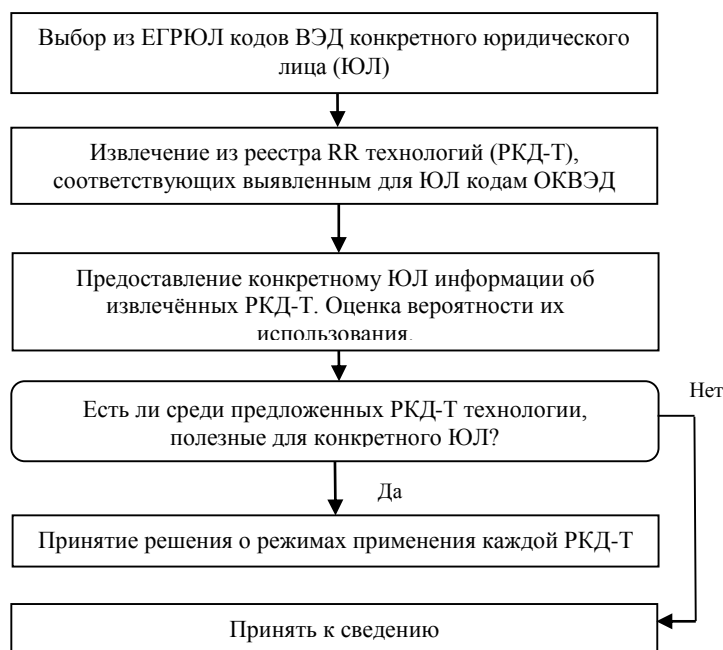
Выбор из ЕГРЮЛ кодов ВЭД конкретного юридического лица (ЮЛ)

Извлечение из реестра RR технологий (РКД-Т), соответствующих выявленным для ЮЛ кодам ОКВЭД

Предоставление конкретному ЮЛ информации об извлечённых РКД-Т. Оценка вероятности их использования.

Есть ли среди предложенных РКД-Т технологии, полезные для конкретного ЮЛ?

Нет

Да

Принятие решения о режимах применения каждой РКД-Т

Принять к сведению